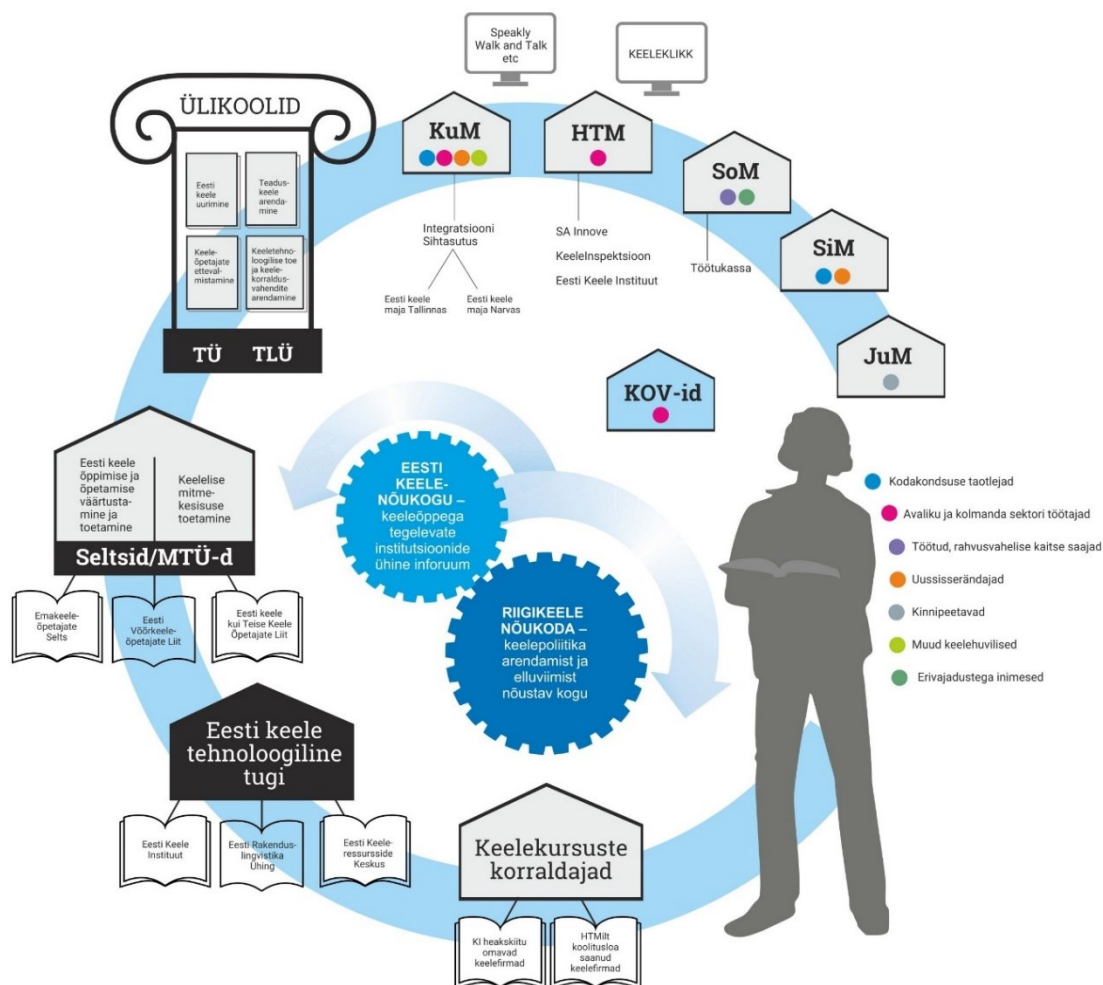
Speakly
Walk and Talk
etc

KEELEKLIKK

ÜLIKOOLID

Eesti keele uurimine

Teaduskeele arendamine

Keeleõpetajate ettevalmistamine

Keeletehnoloogilise toe ja keelekorraldusvahendite arendamine

TÜ TLÜ

KuM

Integratsiooni Sihtasutus

Eesti keele maja Tallinnas

Eesti keele maja Narvas

HTM

SA Innove

KeeleInspektsioon

Eesti Keele Instituut

SoM

Töötukassa

SiM

JuM

KOV-id

Eesti keele õppimise ja õpetamise väärtustamine ja toetamine

Keelelise mitmekesisuse toetamine

Seltsid/MTÜ-d

Emakeeleõpetajate Selts

Eesti Võõrkeeleõpetajate Liit

Eesti keele kui Teise Keele Õpetajate Liit

EESTI KEELENÕUKOGU – keeleõppega tegelevate institutsioonide ühine inforuum

RIIGIKEELE NÕUKODA – keelepoliitika arendamist ja elluviimist nõustav kogu

Kodakondsuse taotlejad

Avaliku ja kolmanda sektori töötajad

Töötud, rahvusvahelise kaitse saajad

Uussisserändajad

Kinnipeetavad

Muud keelehuvilised

Erivajadustega inimesed

Eesti keele tehnoloogiline tugi

Eesti Keele Instituut

Eesti Rakenduslingvistika Ühing

Eesti Keeleressursside Keskus

Keelekursuste korraldajad

KI heakskiitu omavad keelefirmad

HTMilt koolitusloa saanud keelefirmad